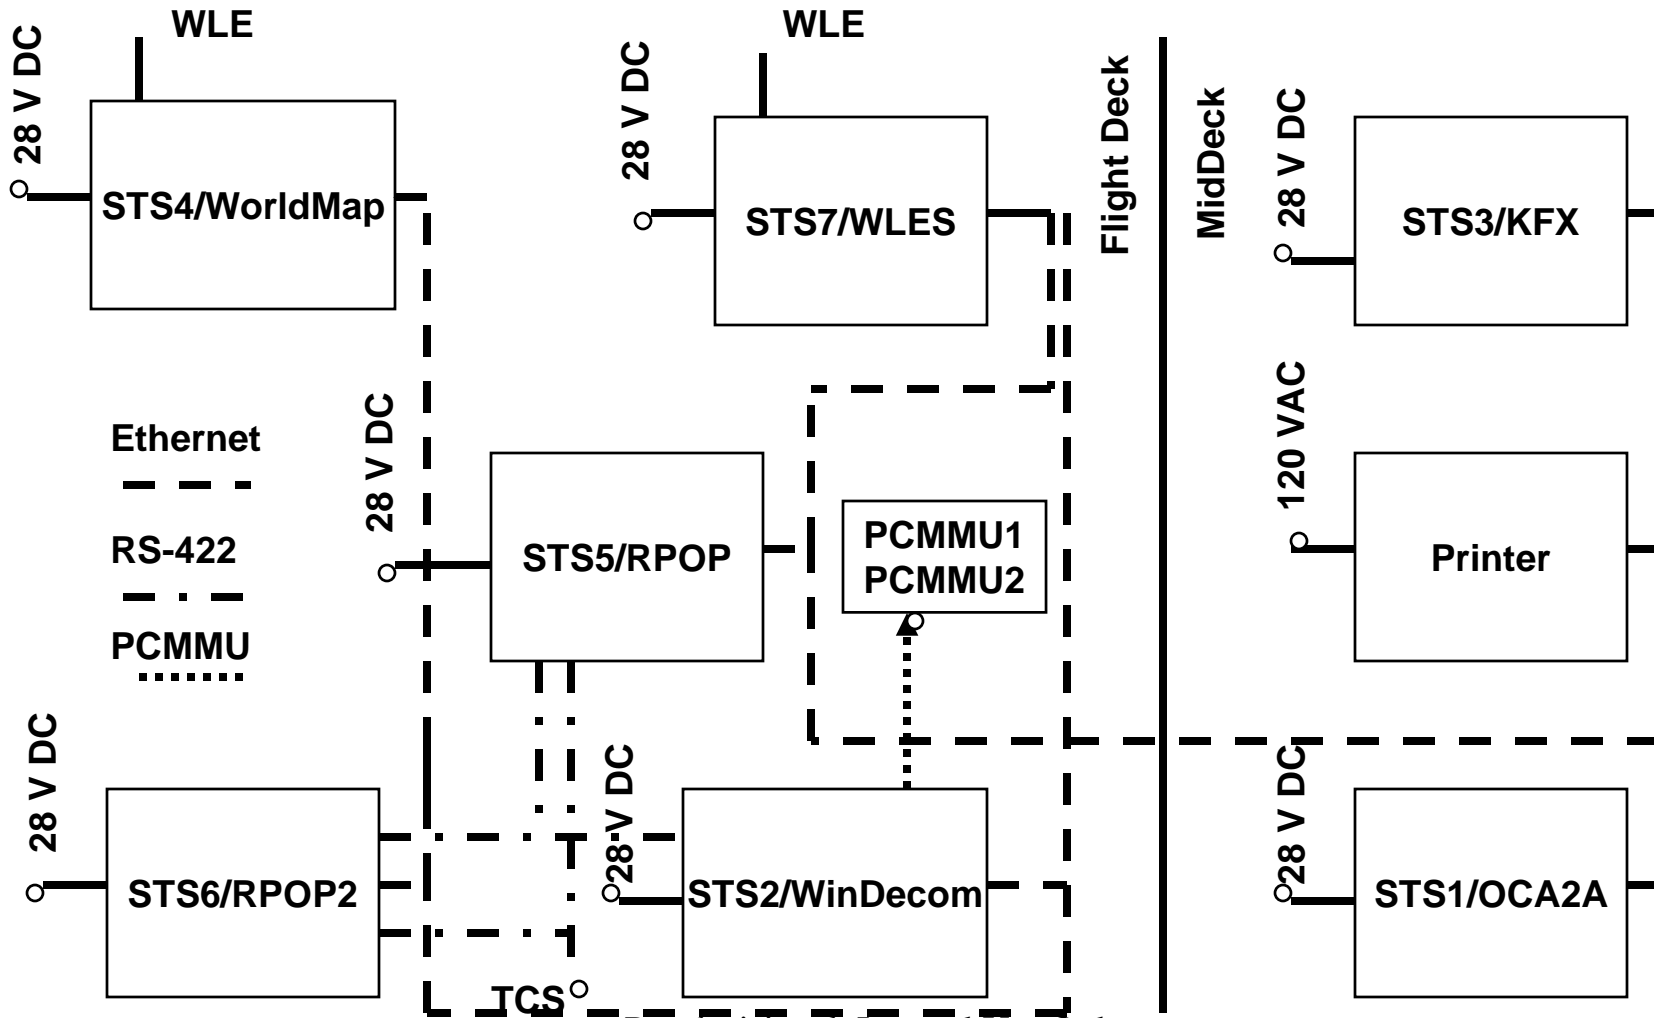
WLE

28 V DC

STS4/WorldMap

WLE

28 V DC

STS7/WLES

Flight Deck

MidDeck

28 V DC

STS3/KFX

Ethernet

RS-422

PCMMU

28 V DC

STS5/RPOP

PCMMU1
PCMMU2

120 VAC

Printer

28 V DC

STS6/RPOP2

28 V DC

STS2/WinDecom

28 V DC

STS1/OCA2A

TCS